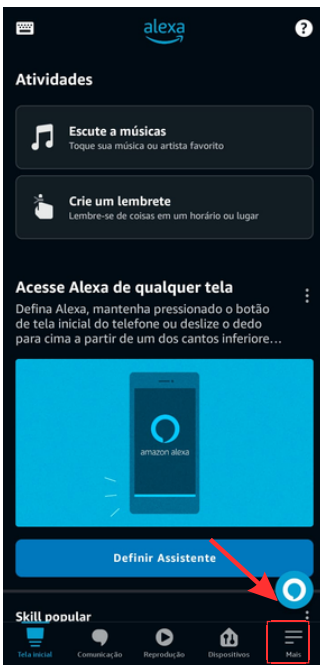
alexa

?

Atividades

Escute a músicas
Toque sua música ou artista favorito

Crie um lembrete
Lembre-se de coisas em um horário ou lugar

Acesse Alexa de qualquer tela

Defina Alexa, mantenha pressionado o botão de tela inicial do telefone ou deslize o dedo para cima a partir de um dos cantos inferiore…

amazon alexa

Definir Assistente

Skill popular

Tela inicial
Comunicação
Reprodução
Dispositivos
Mais